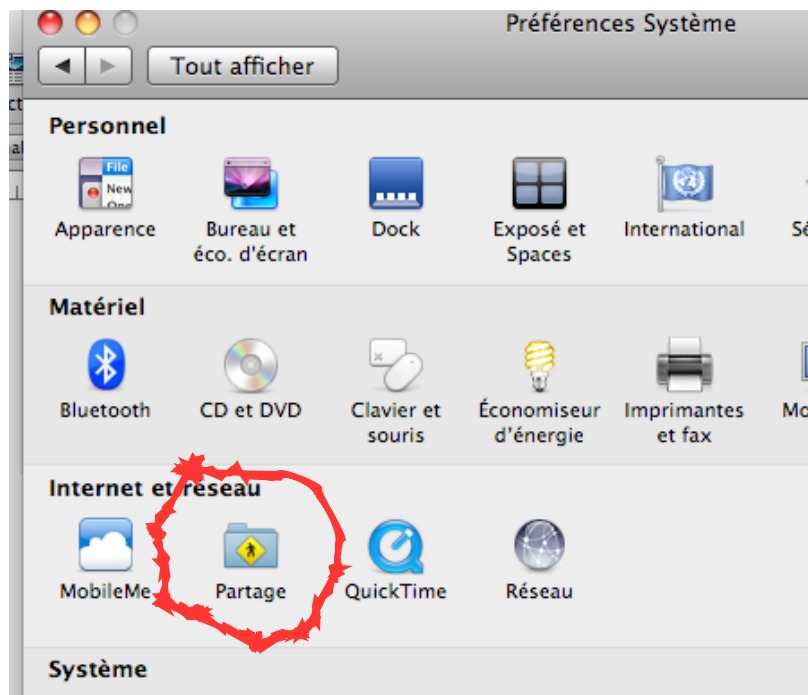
Préférences Système

Tout afficher

Personnel

File
New

Apparence

Bureau et éco. d'écran

Dock

Exposé et Spaces

International

Sé

Matériel

Bluetooth

CD et DVD

Clavier et souris

Économiseur d'énergie

Imprimantes et fax

Mo

Internet et réseau

MobileMe

Partage

QuickTime

Réseau

Système